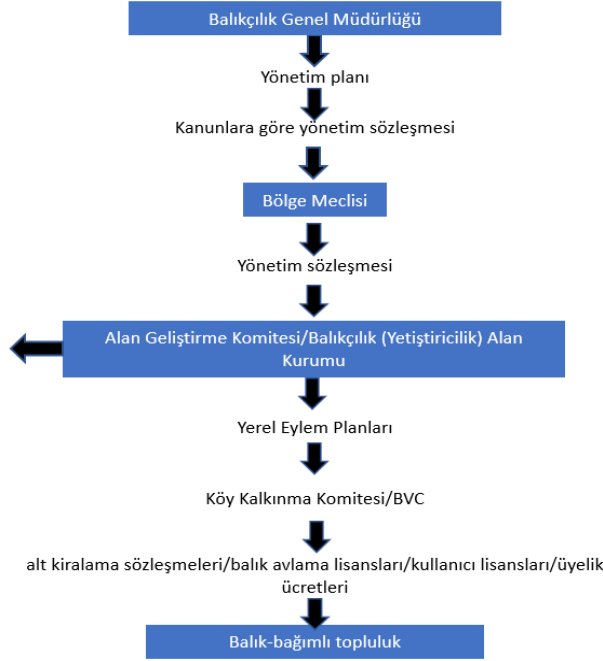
Balıkçılık Genel Müdürlüğü

Yönetim planı

Kanunlara göre yönetim sözleşmesi

Bölge Meclisi

Yönetim sözleşmesi

Alan Geliştirme Komitesi/Balıkçılık (Yetiştiricilik) Alan Kurumu

Yerel Eylem Planları

Köy Kalkınma Komitesi/BVC

alt kiralama sözleşmeleri/balık avlama lisansları/kullanıcı lisansları/üyelik ücretleri

Balık-bağımlı topluluk